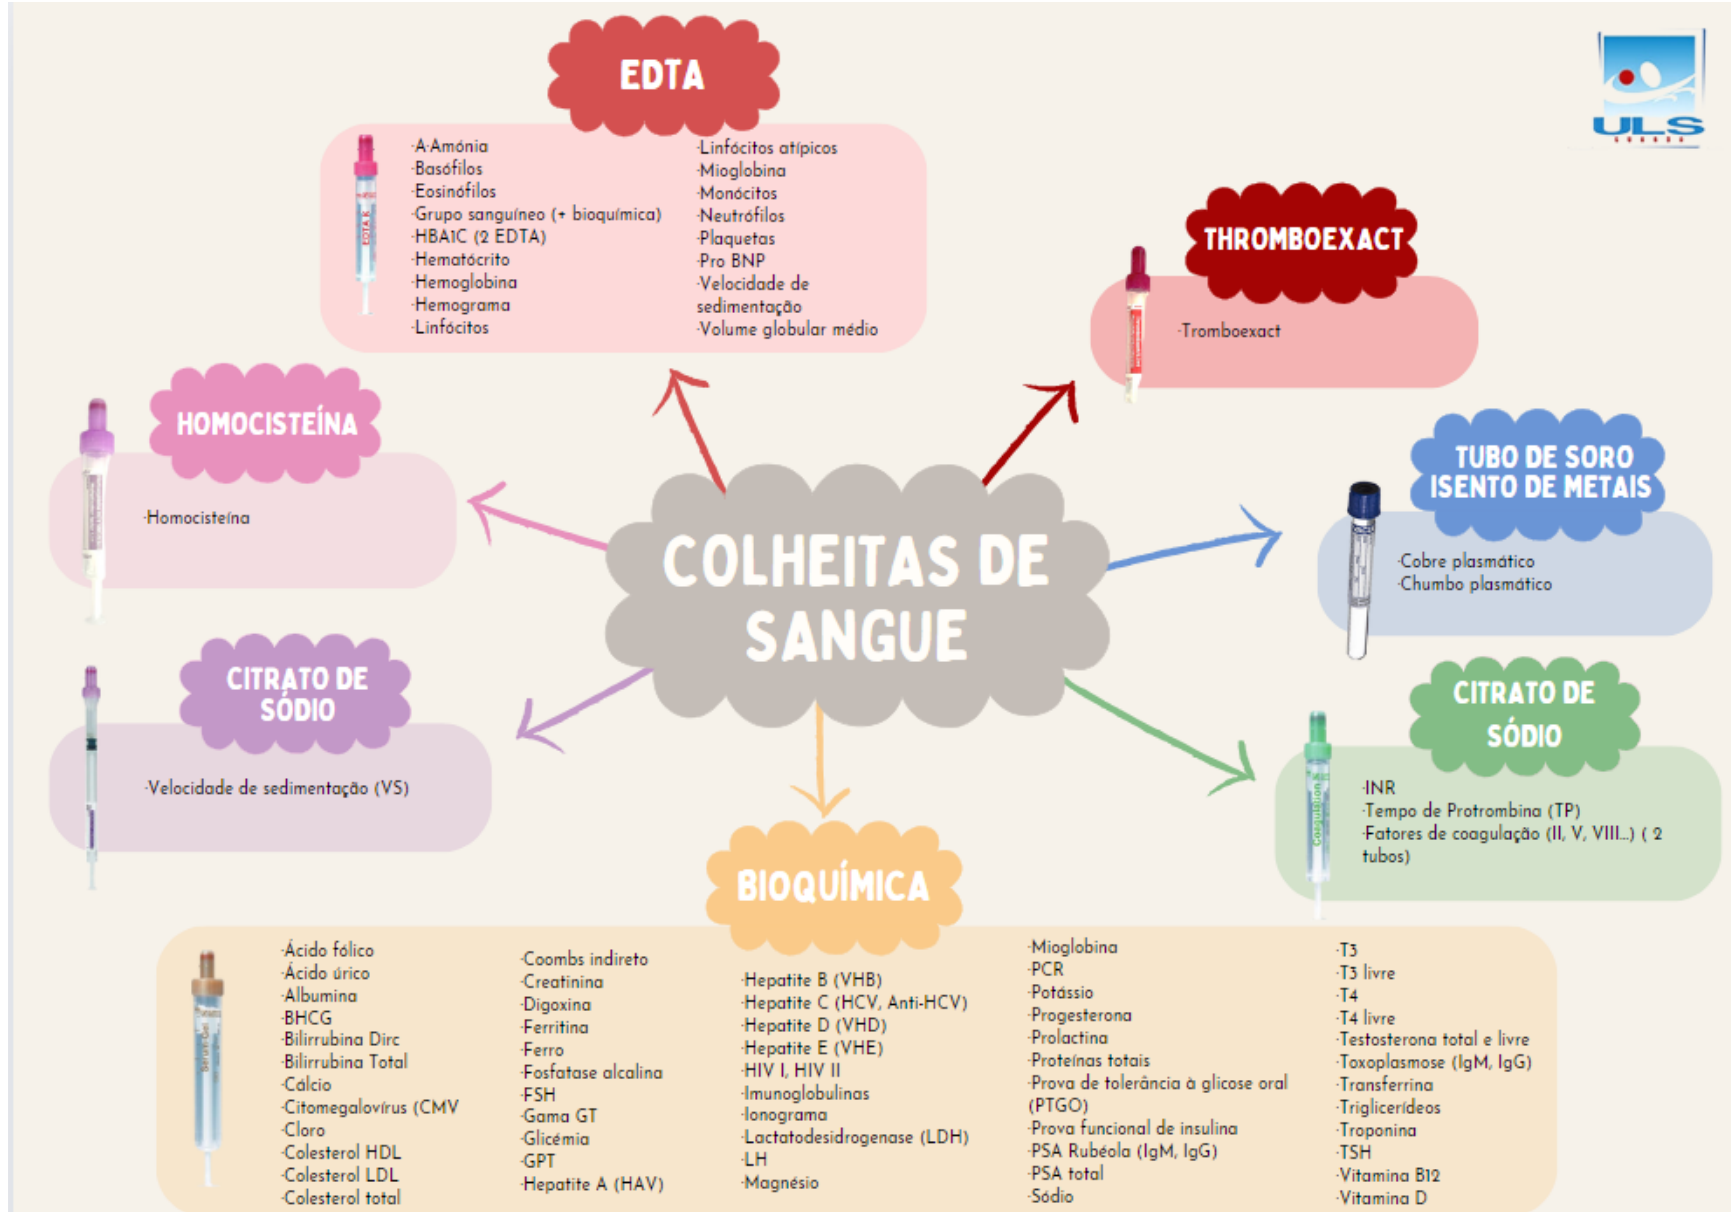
ULS

EDTA

·A Amónia
·Basófilos
·Eosinófilos
·Grupo sanguíneo (+ bioquímica)
·HBA1C (2 EDTA)
·Hematócrito
·Hemoglobina
·Hemograma
·Linfócitos

·Linfócitos atípicos
·Mioglobina
·Monócitos
·Neutrófilos
·Plaquetas
·Pro BNP
·Velocidade de sedimentação
·Volume globular médio

THROMBOEXACT

·Tromboexact

HOMOCISTEÍNA

·Homocisteína

COLHEITAS DE SANGUE

TUBO DE SORO ISENTO DE METAIS

·Cobre plasmático
·Chumbo plasmático

CITRATO DE SÓDIO

·Velocidade de sedimentação (VS)

CITRATO DE SÓDIO

·INR
·Tempo de Protrombina (TP)
·Fatores de coagulação (II, V, VIII...) ( 2 tubos)

BIOQUÍMICA

·Ácido fólico
·Ácido úrico
·Albumina
·BHCG
·Bilirrubina Dirc
·Bilirrubina Total
·Cálcio
·Citomegalovírus (CMV
·Cloro
·Colesterol HDL
·Colesterol LDL
·Colesterol total

·Coombs indireto
·Creatinina
·Digoxina
·Ferritina
·Ferro
·Fosfatase alcalina
·FSH
·Gama GT
·Glicémia
·GPT
·Hepatite A (HAV)

·Hepatite B (VHB)
·Hepatite C (HCV, Anti-HCV)
·Hepatite D (VHD)
·Hepatite E (VHE)
·HIV I, HIV II
·Imunoglobulinas
·Ionograma
·Lactatodesidrogenase (LDH)
·LH
·Magnésio

·Mioglobina
·PCR
·Potássio
·Progesterona
·Prolactina
·Proteínas totais
·Prova de tolerância à glicose oral (PTGO)
·Prova funcional de insulina
·PSA Rubéola (IgM, IgG)
·PSA total
·Sódio

·T3
·T3 livre
·T4
·T4 livre
·Testosterona total e livre
·Toxoplasmose (IgM, IgG)
·Transferrina
·Triglicerídeos
·Troponina
·TSH
·Vitamina B12
·Vitamina D